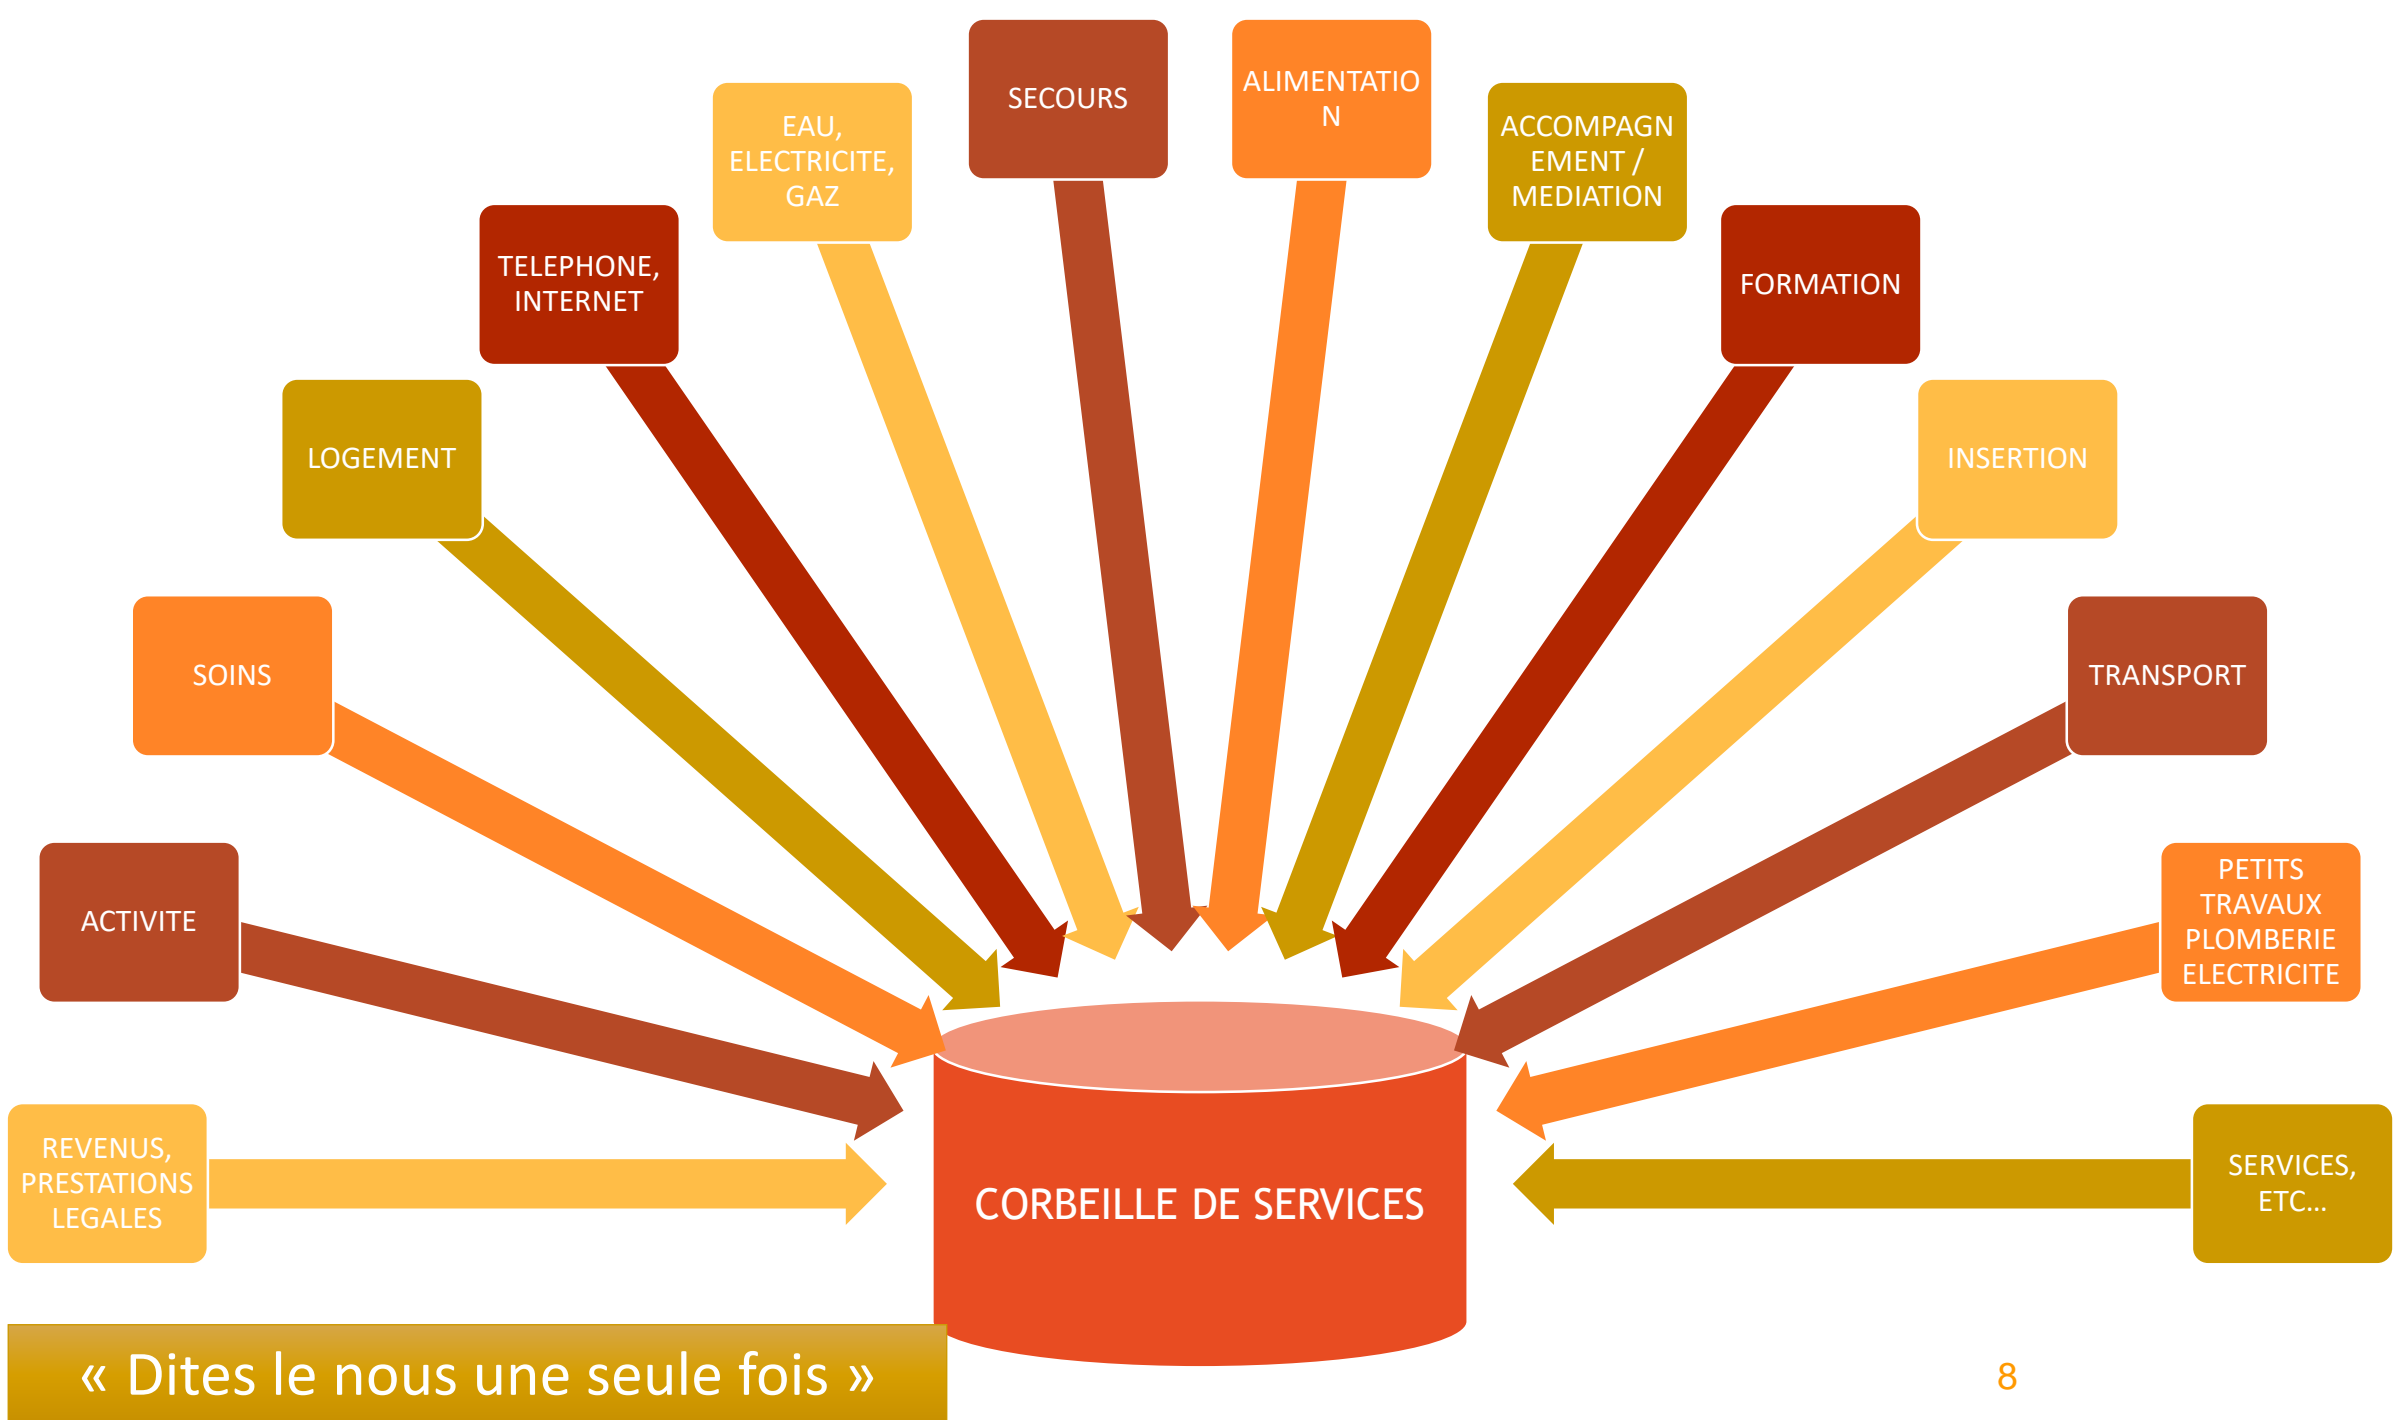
SECOURS

ALIMENTATIO
N

EAU, ELECTRICITE, GAZ

ACCOMPAGN
EMENT / MEDIATION

TELEPHONE, INTERNET

FORMATION

LOGEMENT

INSERTION

SOINS

TRANSPORT

ACTIVITE

PETITS TRAVAUX PLOMBERIE ELECTRICITE

REVENUS, PRESTATIONS LEGALES

CORBEILLE DE SERVICES

SERVICES, ETC…

« Dites le nous une seule fois »

8